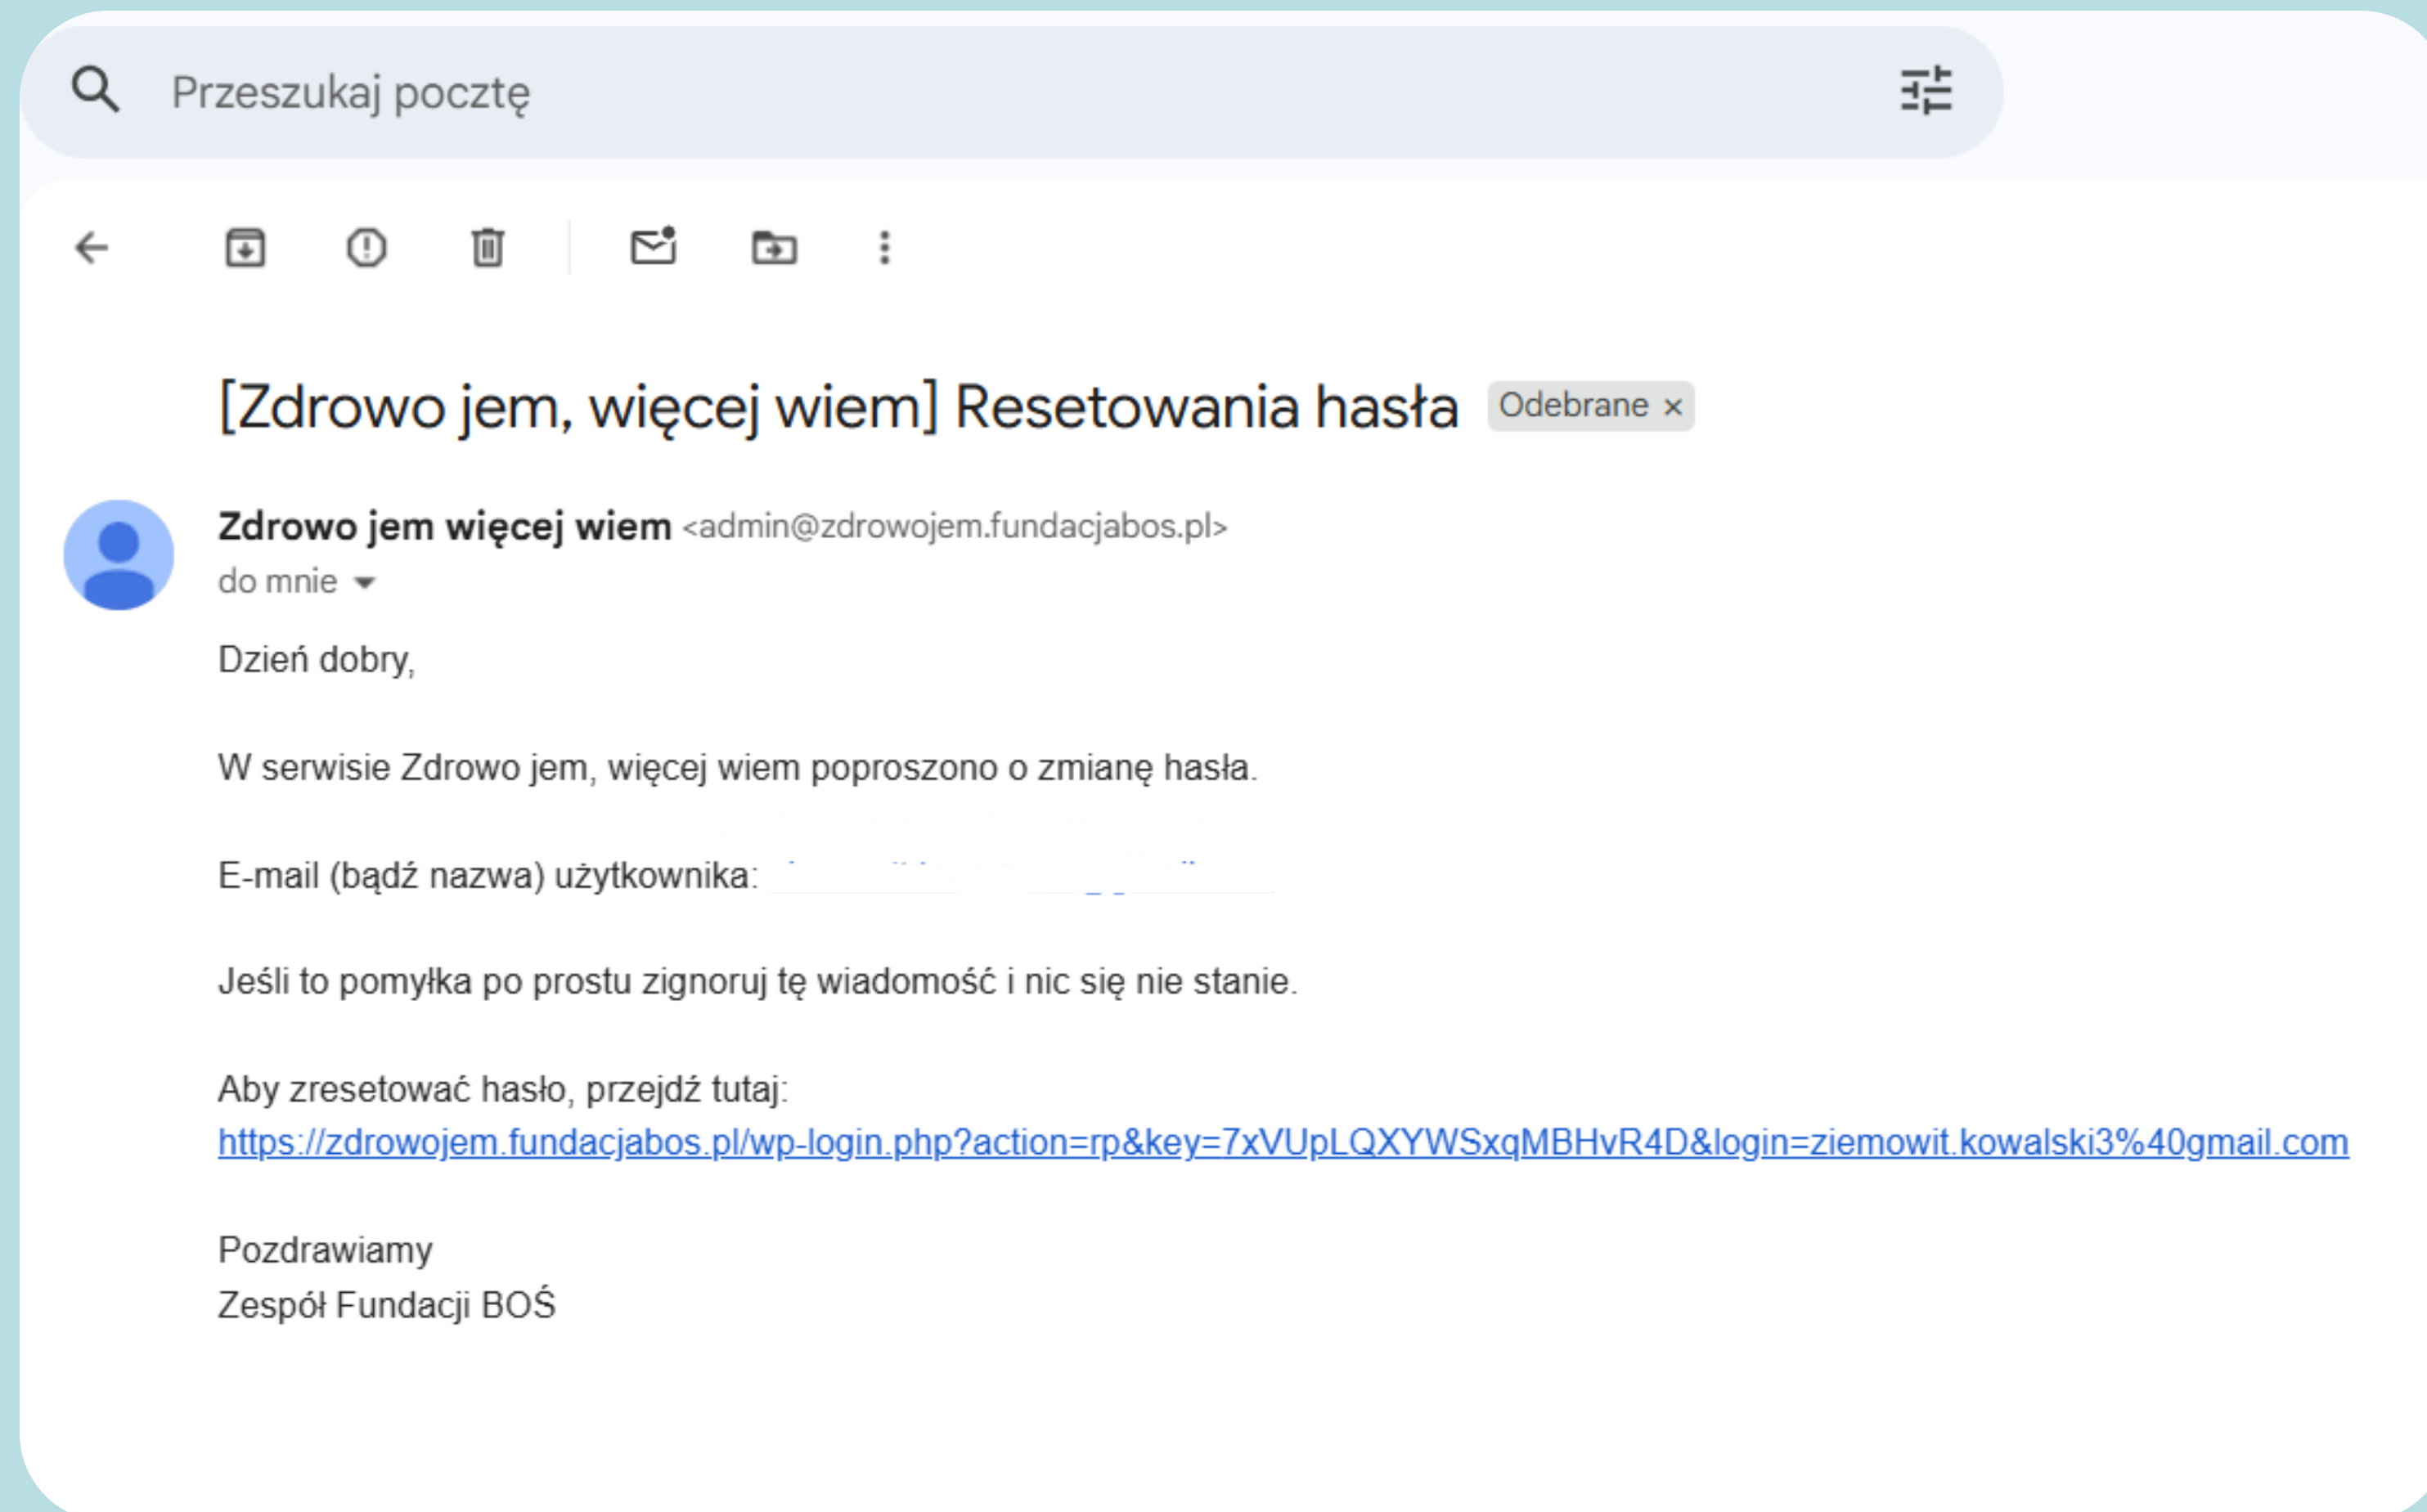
Przeszukaj pocztę

[Zdrowo jem, więcej wiem] Resetowania hasła Odebrane ×

Zdrowo jem więcej wiem <admin@zdrowojem.fundacjabos.pl>
do mnie

Dzień dobry,

W serwisie Zdrowo jem, więcej wiem poproszono o zmianę hasła.

E-mail (bądź nazwa) użytkownika: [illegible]

Jeśli to pomyłka po prostu zignoruj tę wiadomość i nic się nie stanie.

Aby zresetować hasło, przejdź tutaj:
https://zdrowojem.fundacjabos.pl/wp-login.php?action=rp&key=7xVUpLQXYWSxqMBHvR4D&login=ziemowit.kowalski3%40gmail.com

Pozdrawiamy
Zespół Fundacji BOŚ